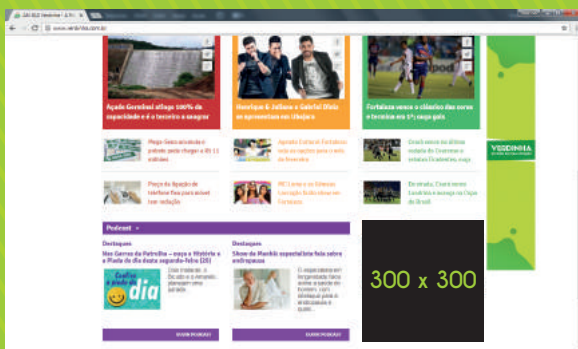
Açude Gorutuba afaga 100% da capacidade e é o terceiro a sangrar

Henrique & Juliano e Gabriel Diniz se apresentam em Ubajara

Fortaleza vence o clássico das cores e termina em 5º; veja gols

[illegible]

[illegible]

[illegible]

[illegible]

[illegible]

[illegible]

VERDINHA

Podcast

Destaques

Nas Garras da Patrulha – ouça a História e a Piada do dia desta segunda-feira (28)

Destaques

Show do Manhã especial bate-falar sobre andropause

Confira a piada do dia

300 x 300